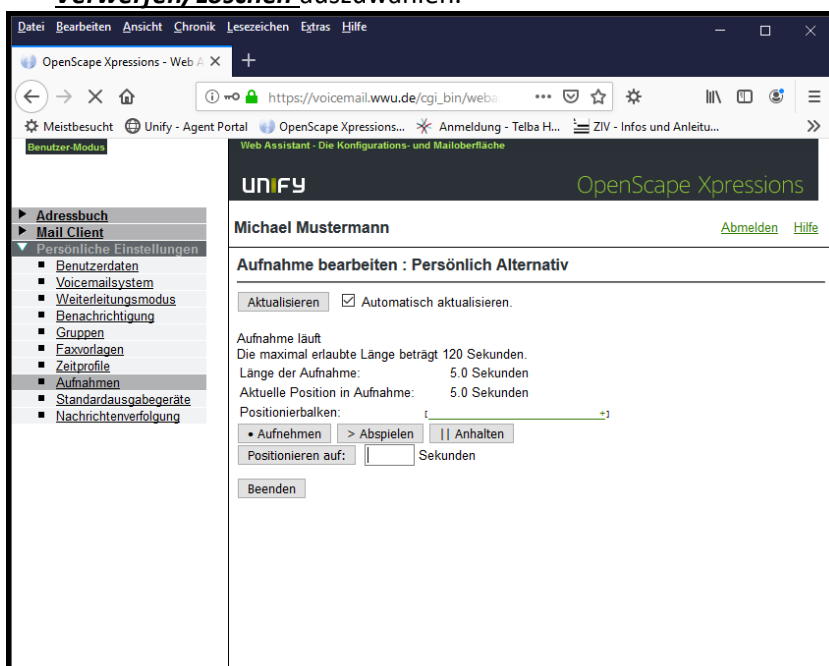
Verwerfen/Löschen auszuwählen.

Datei Bearbeiten Ansicht Chronik Lesezeichen Extras Hilfe

OpenScape Xpressions - Web A ×

https://voicemail.wwu.de/cgi_bin/weba

Meistbesucht Unify - Agent Portal OpenScape Xpressions... Anmeldung - Telba H... ZIV - Infos und Anleitu...

Benutzer-Modus

Web Assistant - Die Konfigurations- und Mailoberfläche

UNIFY OpenScape Xpressions

Adressbuch
Mail Client
Persönliche Einstellungen
Benutzerdaten
Voicemailsystem
Weiterleitungsmodus
Benachrichtigung
Gruppen
Faxvorlagen
Zeitprofile
Aufnahmen
Standardausgabegeräte
Nachrichtenverfolgung

Michael Mustermann

Abmelden Hilfe

Aufnahme bearbeiten : Persönlich Alternativ

Aktualisieren ☑ Automatisch aktualisieren.

Aufnahme läuft
Die maximal erlaubte Länge beträgt 120 Sekunden.

Länge der Aufnahme: 5.0 Sekunden
Aktuelle Position in Aufnahme: 5.0 Sekunden
Positionierbalken:

• Aufnehmen > Abspielen || Anhalten

Positionieren auf: Sekunden

Beenden